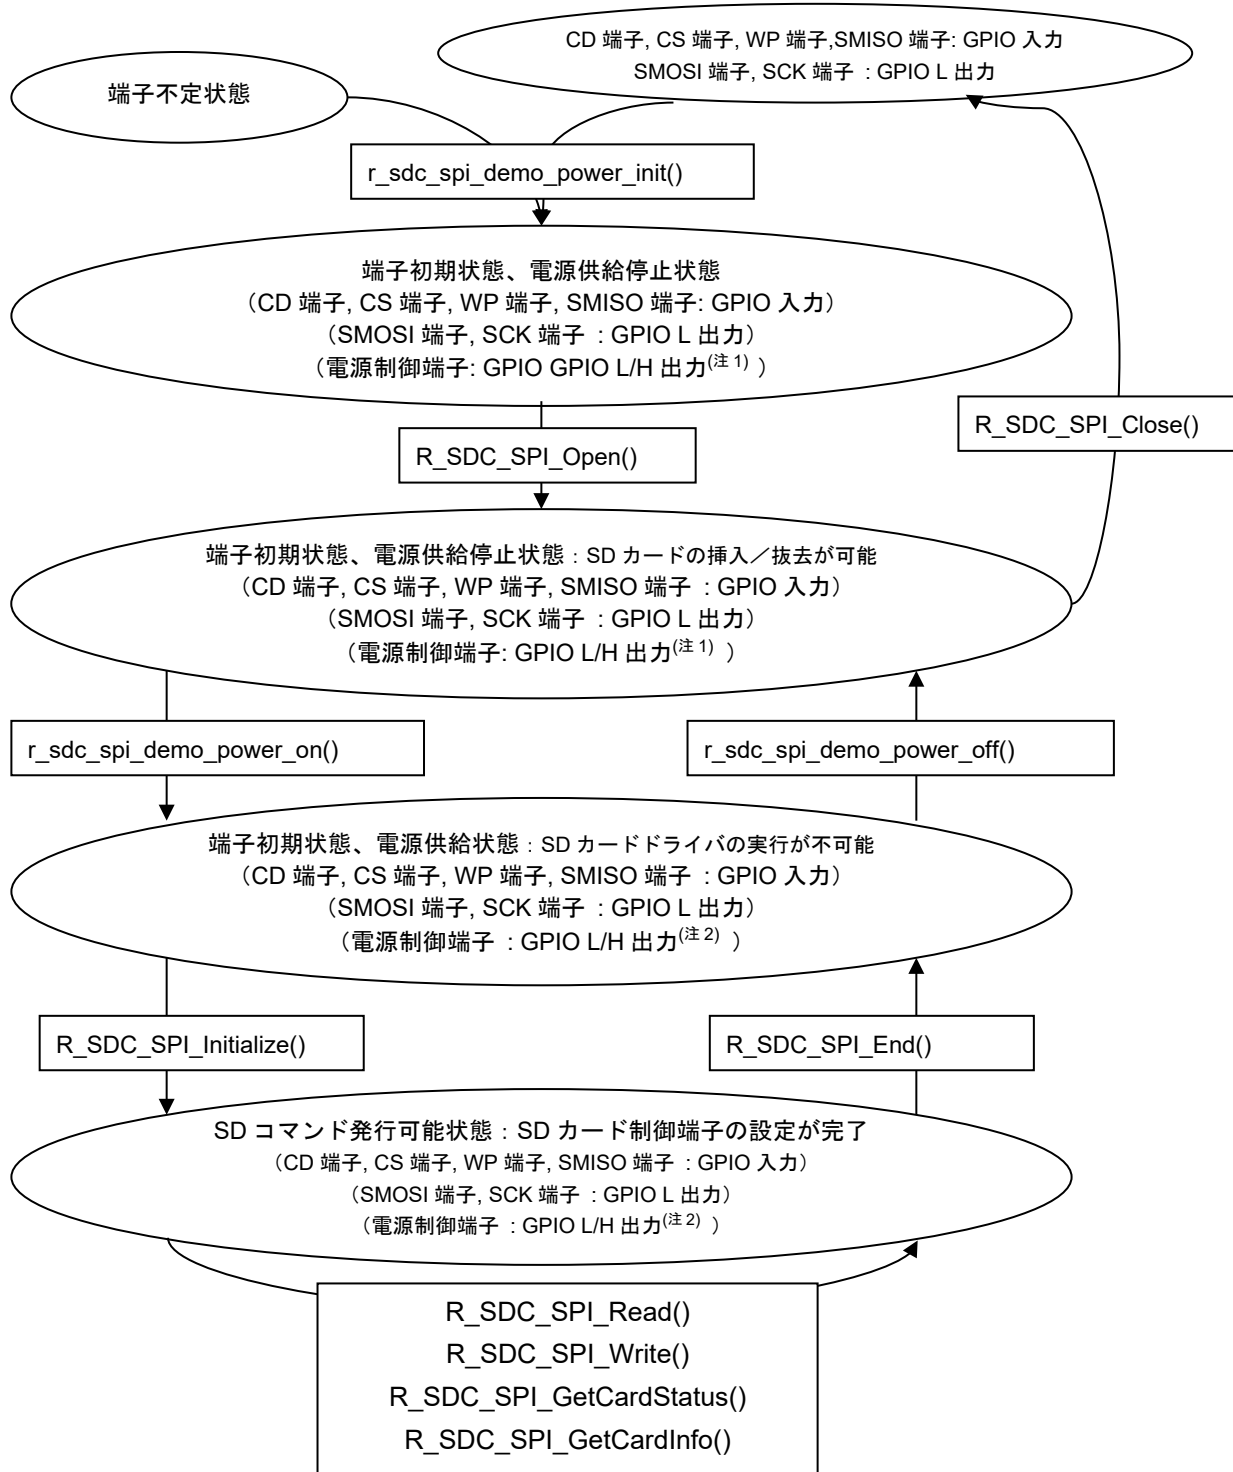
CD 端子, CS 端子, WP 端子,SMISO 端子: GPIO 入力
SMOSI 端子, SCK 端子 : GPIO L 出力

端子不定状態

r_sdc_spi_demo_power_init()

端子初期状態、電源供給停止状態
（CD 端子, CS 端子, WP 端子, SMISO 端子: GPIO 入力）
（SMOSI 端子, SCK 端子 : GPIO L 出力）
（電源制御端子: GPIO GPIO L/H 出力$^{(注 1)}$ ）

R_SDC_SPI_Close()

R_SDC_SPI_Open()

端子初期状態、電源供給停止状態：SD カードの挿入／抜去が可能
（CD 端子, CS 端子, WP 端子, SMISO 端子 : GPIO 入力）
（SMOSI 端子, SCK 端子 : GPIO L 出力）
（電源制御端子: GPIO L/H 出力$^{(注 1)}$ ）

r_sdc_spi_demo_power_on()

r_sdc_spi_demo_power_off()

端子初期状態、電源供給状態：SD カードドライバの実行が不可能
（CD 端子, CS 端子, WP 端子, SMISO 端子 : GPIO 入力）
（SMOSI 端子, SCK 端子 : GPIO L 出力）
（電源制御端子 : GPIO L/H 出力$^{(注 2)}$ ）

R_SDC_SPI_Initialize()

R_SDC_SPI_End()

SD コマンド発行可能状態：SD カード制御端子の設定が完了
（CD 端子, CS 端子, WP 端子, SMISO 端子 : GPIO 入力）
（SMOSI 端子, SCK 端子 : GPIO L 出力）
（電源制御端子 : GPIO L/H 出力$^{(注 2)}$ ）

R_SDC_SPI_Read()
R_SDC_SPI_Write()
R_SDC_SPI_GetCardStatus()
R_SDC_SPI_GetCardInfo()